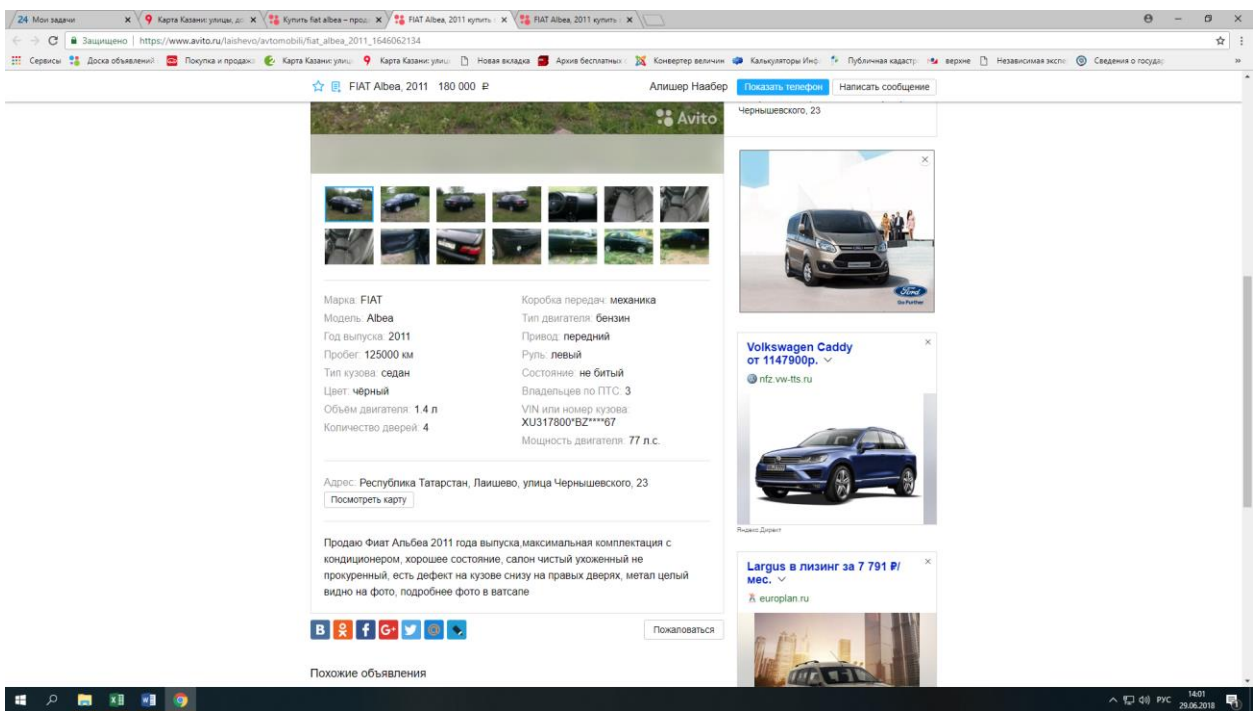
24 Мои задачи | Карта Казани: улицы, до | Купить fiat albea – прод | FIAT Albea, 2011 купить | FIAT Albea, 2011 купить

Защищено | https://www.avito.ru/laishevo/avtomobili/fiat_albea_2011_1646062134

Сервисы | Доска объявлений | Покупка и продажа | Карта Казани: улиц | Карта Казани: улиц | Новая вкладка | Архив бесплатных | Конвертер величин | Калькуляторы Инф | Публичная кадастр | верхне | Независимая экспе | Сведения о государ

FIAT Albea, 2011 180 000 ₽

Алишер Наабер Показать телефон Написать сообщение

Avito

Чернышевского, 23

Марка: FIAT
Модель: Albea
Год выпуска: 2011
Пробег: 125000 км
Тип кузова: седан
Цвет: чёрный
Объём двигателя: 1.4 л
Количество дверей: 4

Коробка передач: механика
Тип двигателя: бензин
Привод: передний
Руль: левый
Состояние: не битый
Владельцев по ПТС: 3
VIN или номер кузова: XU317800*BZ****67
Мощность двигателя: 77 л.с.

Адрес: Республика Татарстан, Лаишево, улица Чернышевского, 23
Посмотреть карту

Продаю Фиат Альбеа 2011 года выпуска,максимальная комплектация с кондиционером, хорошее состояние, салон чистый ухоженный не прокуренный, есть дефект на кузове снизу на правых дверях, метал целый видно на фото, подробнее фото в ватсапе

Пожаловаться

Похожие объявления

Ford Go Further

Volkswagen Caddy от 1147900р.
nfz.vw-tts.ru

Яндекс.Директ

Largus в лизинг за 7 791 ₽/мес.
europlan.ru

РУС 14:01 29.06.2018